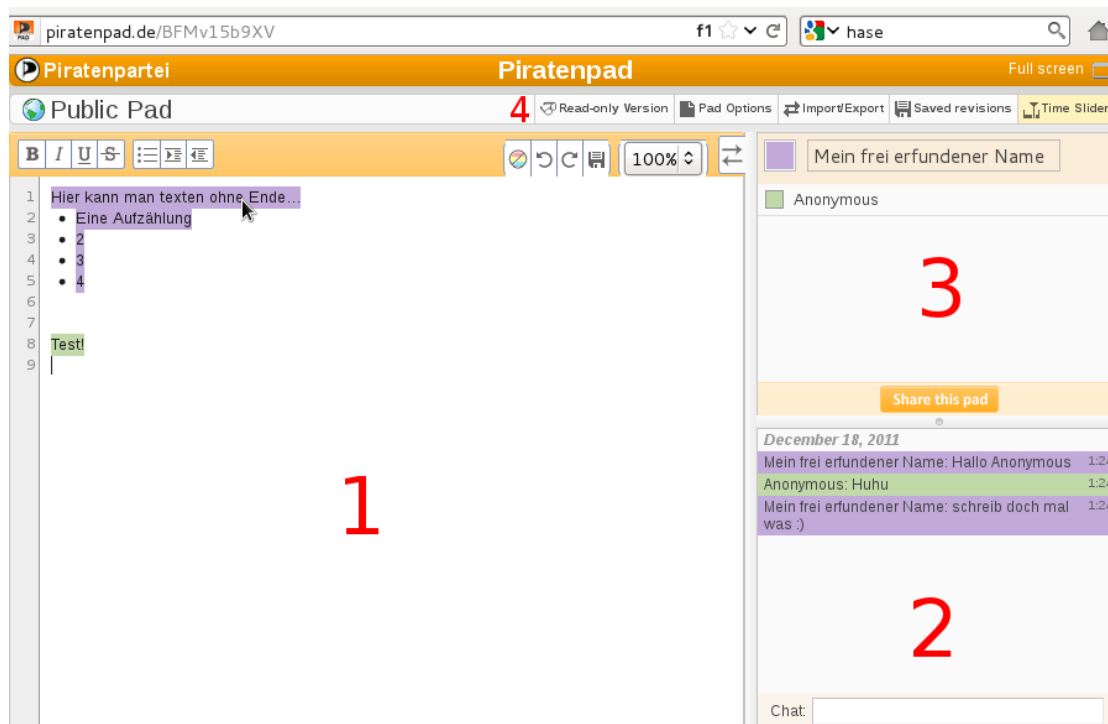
piratenpad.de/BFMv15b9XV f1 hase

Piratenpartei Piratenpad Full screen

Public Pad 4 Read-only Version Pad Options Import/Export Saved revisions Time Slider

B I U S 100%

Mein frei erfundener Name

Anonymous

3

Share this pad

1 Hier kann man texten ohne Ende…
2 • Eine Aufzählung
3 • 2
4 • 3
5 • 4
6
7
8 Test!
9

1

December 18, 2011
Mein frei erfundener Name: Hallo Anonymous 1:2
Anonymous: Huhu 1:2
Mein frei erfundener Name: schreib doch mal was :) 1:2

2

Chat: